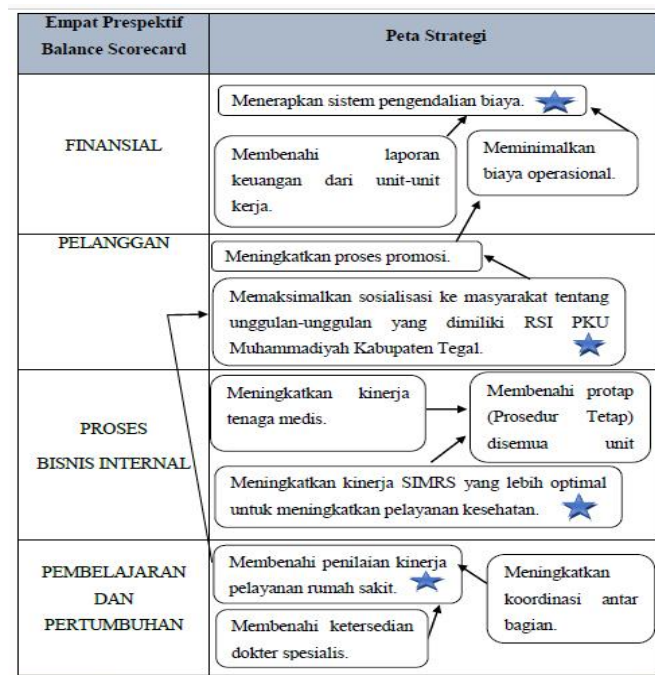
| Empat Prespektif Balance Scorecard | Peta Strategi |
|---|---|
| FINANSIAL | Menerapkan sistem pengendalian biaya. Membenahi laporan keuangan dari unit-unit kerja. Meminimalkan biaya operasional. |
| PELANGGAN | Meningkatkan proses promosi. Memaksimalkan sosialisasi ke masyarakat tentang unggulan-unggulan yang dimiliki RSI PKU Muhammadiyah Kabupaten Tegal. |
| PROSES BISNIS INTERNAL | Meningkatkan kinerja tenaga medis. Membenahi protap (Prosedur Tetap) disemua unit Meningkatkan kinerja SIMRS yang lebih optimal untuk meningkatkan pelayanan kesehatan. |
| PEMBELAJARAN DAN PERTUMBUHAN | Membenahi penilaian kinerja pelayanan rumah sakit. Meningkatkan koordinasi antar bagian. Membenahi ketersedian dokter spesialis. |